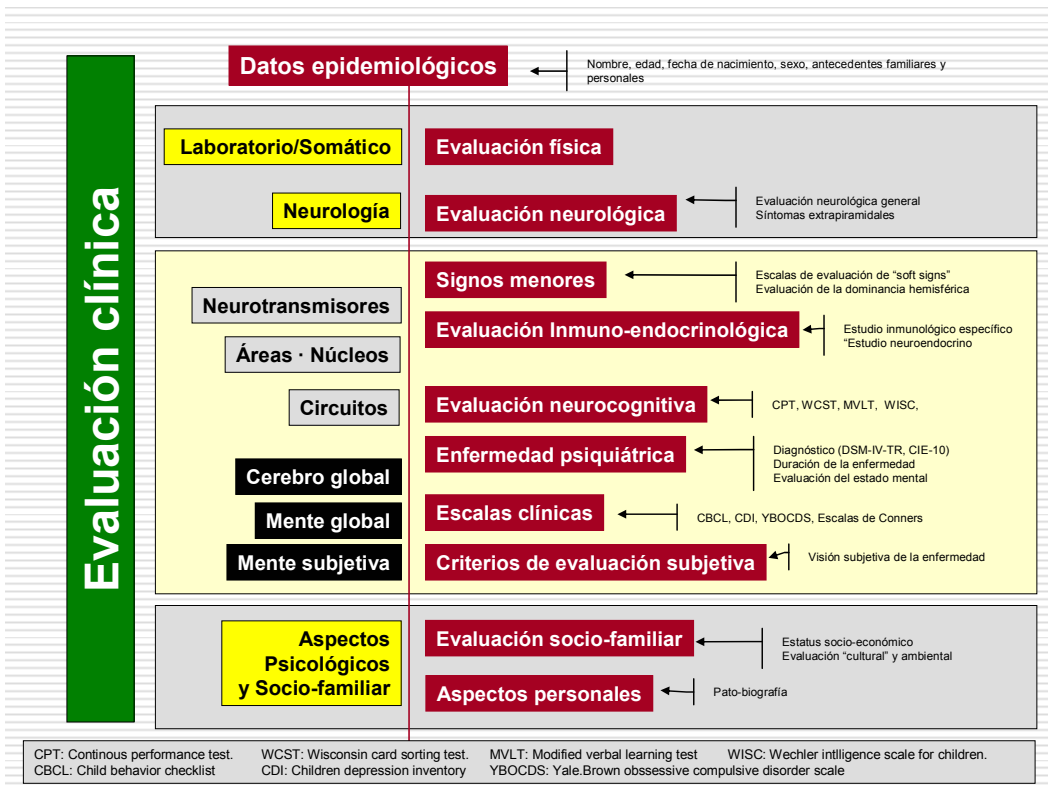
Evaluación clínica

Datos epidemiológicos

Nombre, edad, fecha de nacimiento, sexo, antecedentes familiares y personales

Laboratorio/Somático

Evaluación física

Neurología

Evaluación neurológica

Evaluación neurológica general
Síntomas extrapiramidales

Signos menores

Escalas de evaluación de "soft signs"
Evaluación de la dominancia hemisférica

Neurotransmisores

Evaluación Inmuno-endocrinológica

Estudio inmunológico específico
"Estudio neuroendocrino

Áreas · Núcleos

Circuitos

Evaluación neurocognitiva

CPT, WCST, MVLT, WISC,

Enfermedad psiquiátrica

Diagnóstico (DSM-IV-TR, CIE-10)
Duración de la enfermedad
Evaluación del estado mental

Cerebro global

Mente global

Escalas clínicas

CBCL, CDI, YBOCDS, Escalas de Conners

Mente subjetiva

Criterios de evaluación subjetiva

Visión subjetiva de la enfermedad

Aspectos Psicológicos y Socio-familiar

Evaluación socio-familiar

Estatus socio-económico
Evaluación "cultural" y ambiental

Aspectos personales

Pato-biografía

CPT: Continous performance test. WCST: Wisconsin card sorting test. MVLT: Modified verbal learning test WISC: Wechler intlligence scale for children.
CBCL: Child behavior checklist CDI: Children depression inventory YBOCDS: Yale.Brown obssessive compulsive disorder scale